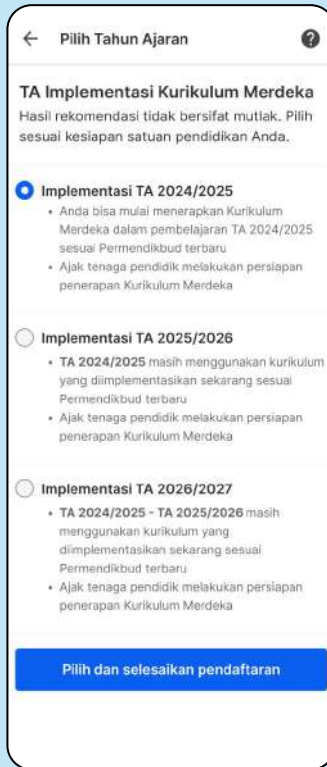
← Pilih Tahun Ajaran

TA Implementasi Kurikulum Merdeka
Hasil rekomendasi tidak bersifat mutlak. Pilih sesuai kesiapan satuan pendidikan Anda.

Implementasi TA 2024/2025
• Anda bisa mulai menerapkan Kurikulum Merdeka dalam pembelajaran TA 2024/2025 sesuai Permendikbud terbaru
• Ajak tenaga pendidik melakukan persiapan penerapan Kurikulum Merdeka

Implementasi TA 2025/2026
• TA 2024/2025 masih menggunakan kurikulum yang diimplementasikan sekarang sesuai Permendikbud terbaru
• Ajak tenaga pendidik melakukan persiapan penerapan Kurikulum Merdeka

Implementasi TA 2026/2027
• TA 2024/2025 - TA 2025/2026 masih menggunakan kurikulum yang diimplementasikan sekarang sesuai Permendikbud terbaru
• Ajak tenaga pendidik melakukan persiapan penerapan Kurikulum Merdeka

Pilih dan selesaikan pendaftaran